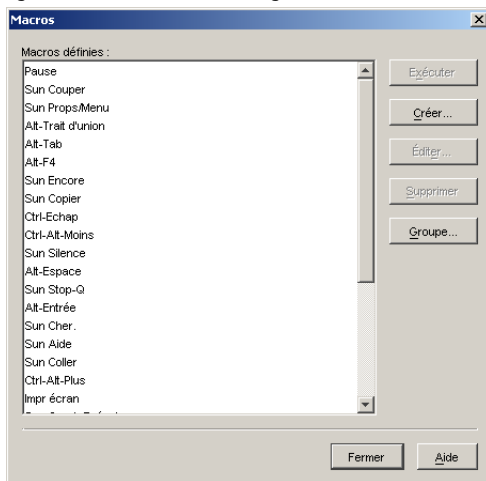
Macros

Macros définies :

Pause
Sun Couper
Sun Props/Menu
Alt-Trait d'union
Alt-Tab
Alt-F4
Sun Encore
Sun Copier
Ctrl-Echap
Ctrl-Alt-Moins
Sun Silence
Alt-Espace
Sun Stop-Q
Alt-Entrée
Sun Cher.
Sun Aide
Sun Coller
Ctrl-Alt-Plus
Impr écran
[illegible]

Exécuter
Créer...
Éditer...
Supprimer
Groupe...

Fermer
Aide